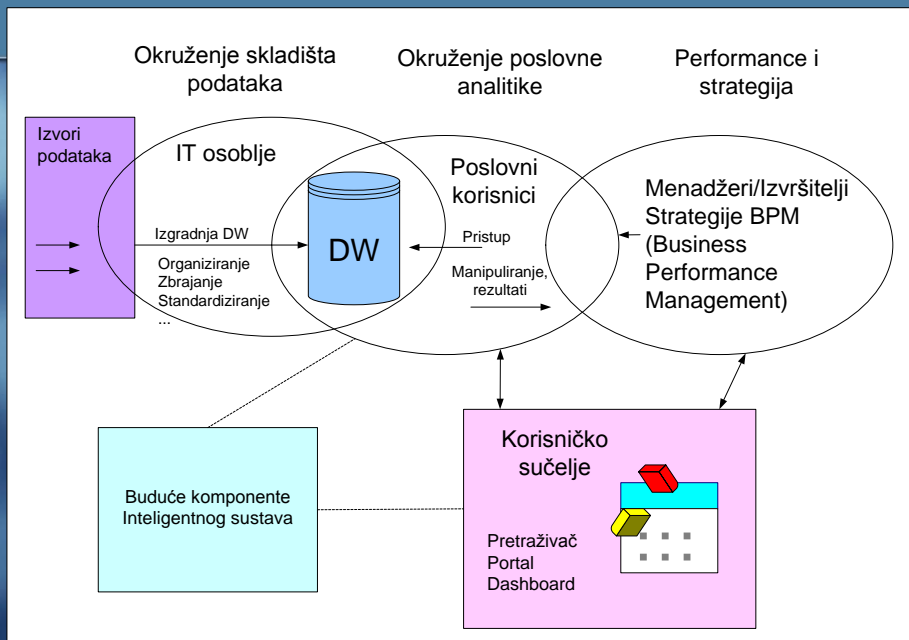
Okruženje skladišta podataka

Okruženje poslovne analitike

Performance i strategija

Izvori podataka

IT osoblje

Izgradnja DW

Organiziranje
Zbrajanje
Standardiziranje
...

DW

Poslovni korisnici

Pristup

Manipuliranje, rezultati

Menadžeri/Izvršitelji
Strategije BPM
(Business
Performance
Management)

Buduće komponente
Inteligentnog sustava

Korisničko sučelje

Pretraživač
Portal
Dashboard